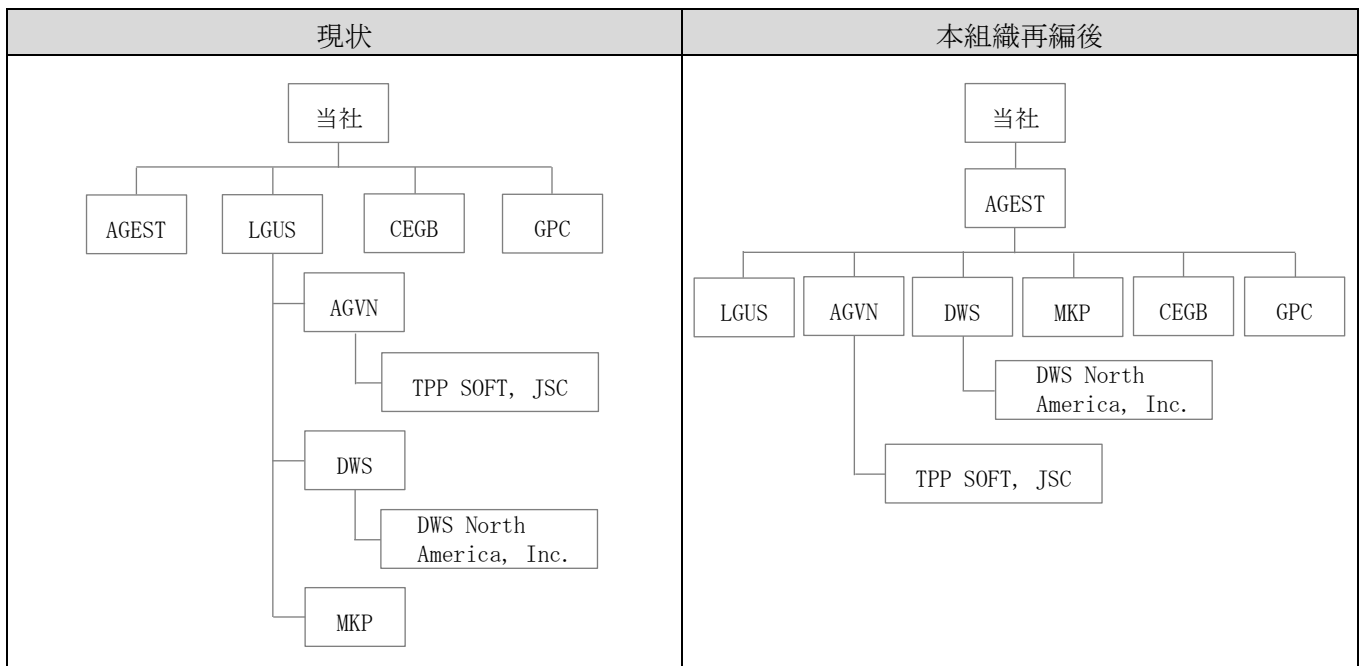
| 現状 | 本組織再編後 |
|---|---|
| 当社<br>AGEST<br>LGUS<br>CEGB<br>GPC<br>AGVN<br>TPP SOFT, JSC<br>DWS<br>DWS North America, Inc.<br>MKP | 当社<br>AGEST<br>LGUS<br>AGVN<br>DWS<br>MKP<br>CEGB<br>GPC<br>DWS North America, Inc.<br>TPP SOFT, JSC |